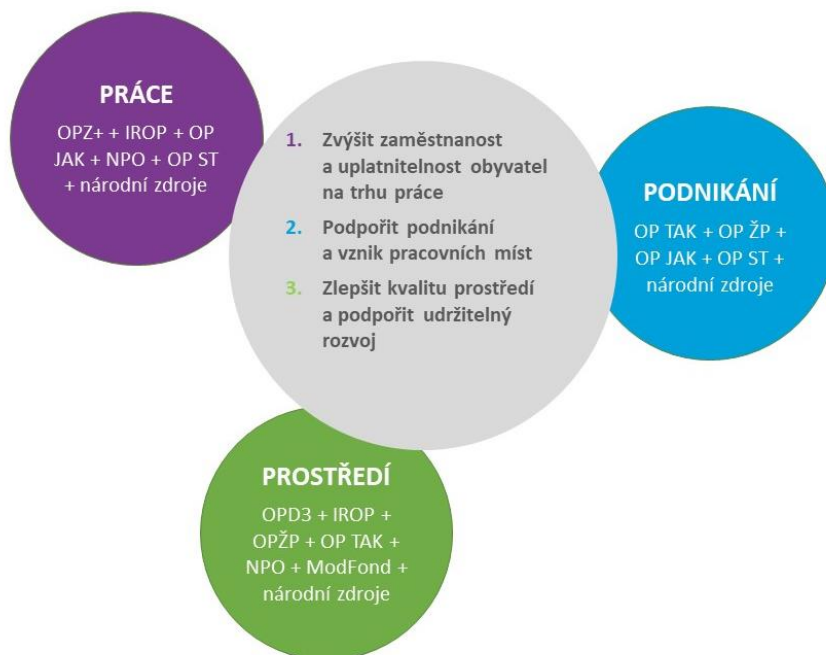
PRÁCE

OPZ+ + IROP + OP JAK + NPO + OP ST + národní zdroje

1. Zvýšit zaměstnanost a uplatnitelnost obyvatel na trhu práce

2. Podpořit podnikání a vznik pracovních míst

3. Zlepšit kvalitu prostředí a podpořit udržitelný rozvoj

PODNIKÁNÍ

OP TAK + OP ŽP + OP JAK + OP ST + národní zdroje

PROSTŘEDÍ

OPD3 + IROP + OPŽP + OP TAK + NPO + ModFond + národní zdroje